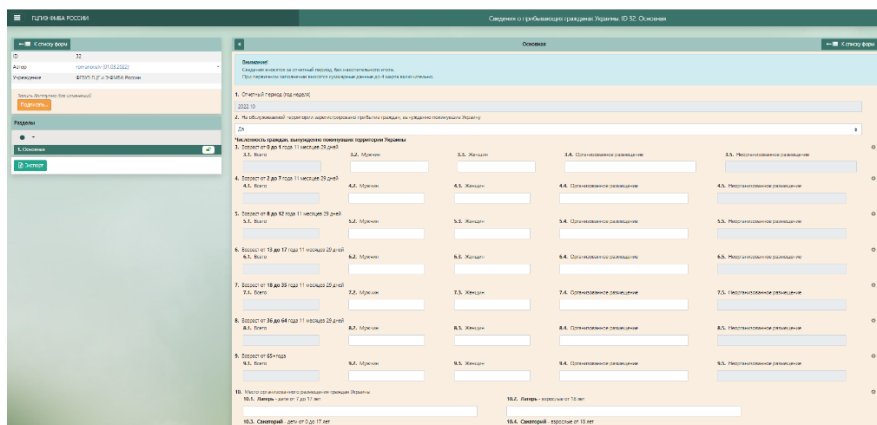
ГЦПЭ ФМБА РОССИИ

Сведения о прибывающих гражданах Украины. ID 32. Основная

← К списку форм

| ID | 32 |
|---|---|
| Автор | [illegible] (01.03.2022) |
| Учреждение | ФГБУЗ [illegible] ФМБА России |

Запись доступна для отправки
Подписать

Разделы

1. Основная

Экспорт

Основная

← К списку форм

Внимание!
Сведения вносятся за отчетный период, без накопительного итога.
При первичном заполнении вносятся суммарные данные до 4 марта включительно.

1. Отчетный период (год неделя)
2022 10

2. На обслуживаемой территории в зарегистрировано прибытие граждан, вынужденно покинувших Украину
Да

Численность граждан, вынуждено покинувших территорию Украины
3. Возраст от 0 до 1 года 11 месяцев 29 дней
3.1. Всего 3.2. Мужчин 3.3. Женщин 3.4. Организованное размещение 3.5. Неорганизованное размещение

4. Возраст от 2 до 7 года 11 месяцев 29 дней
4.1. Всего 4.2. Мужчин 4.3. Женщин 4.4. Организованное размещение 4.5. Неорганизованное размещение

5. Возраст от 8 до 12 года 11 месяцев 29 дней
5.1. Всего 5.2. Мужчин 5.3. Женщин 5.4. Организованное размещение 5.5. Неорганизованное размещение

6. Возраст от 13 до 17 года 11 месяцев 29 дней
6.1. Всего 6.2. Мужчин 6.3. Женщин 6.4. Организованное размещение 6.5. Неорганизованное размещение

7. Возраст от 18 до 35 года 11 месяцев 29 дней
7.1. Всего 7.2. Мужчин 7.3. Женщин 7.4. Организованное размещение 7.5. Неорганизованное размещение

8. Возраст от 36 до 64 года 11 месяцев 29 дней
8.1. Всего 8.2. Мужчин 8.3. Женщин 8.4. Организованное размещение 8.5. Неорганизованное размещение

9. Возраст от 65+ года
9.1. Всего 9.2. Мужчин 9.3. Женщин 9.4. Организованное размещение 9.5. Неорганизованное размещение

10. Место организованного размещения граждан Украины
10.1. Лагерь - дети от 7 до 17 лет 10.2. Лагерь - взрослые от 18 лет
10.3. Санаторий - дети от 0 до 17 лет 10.4. Санаторий - взрослые от 18 лет